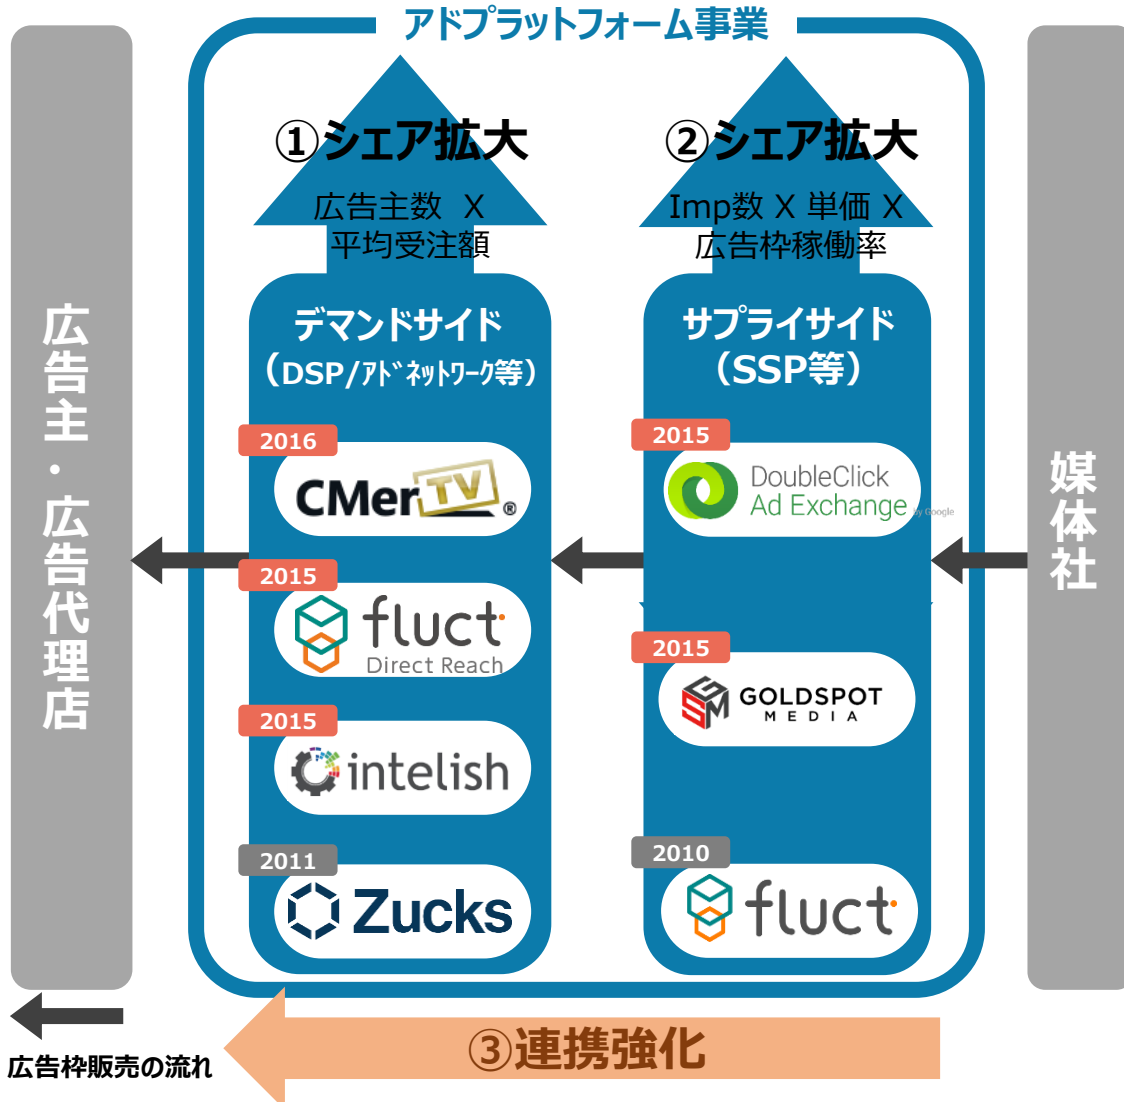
アドプラットフォーム事業

広告主・広告代理店

①シェア拡大
広告主数 X 平均受注額

デマンドサイド
（DSP/ｱﾄﾞﾈｯﾄﾜｰｸ等）

2016
CMer TV

2015
fluct
Direct Reach

2015
intelish

2011
Zucks

②シェア拡大
Imp数 X 単価 X 広告枠稼働率

サプライサイド
（SSP等）

2015
DoubleClick
Ad Exchange
by Google

2015
GOLDSPOT MEDIA

2010
fluct

媒体社

広告枠販売の流れ

③連携強化